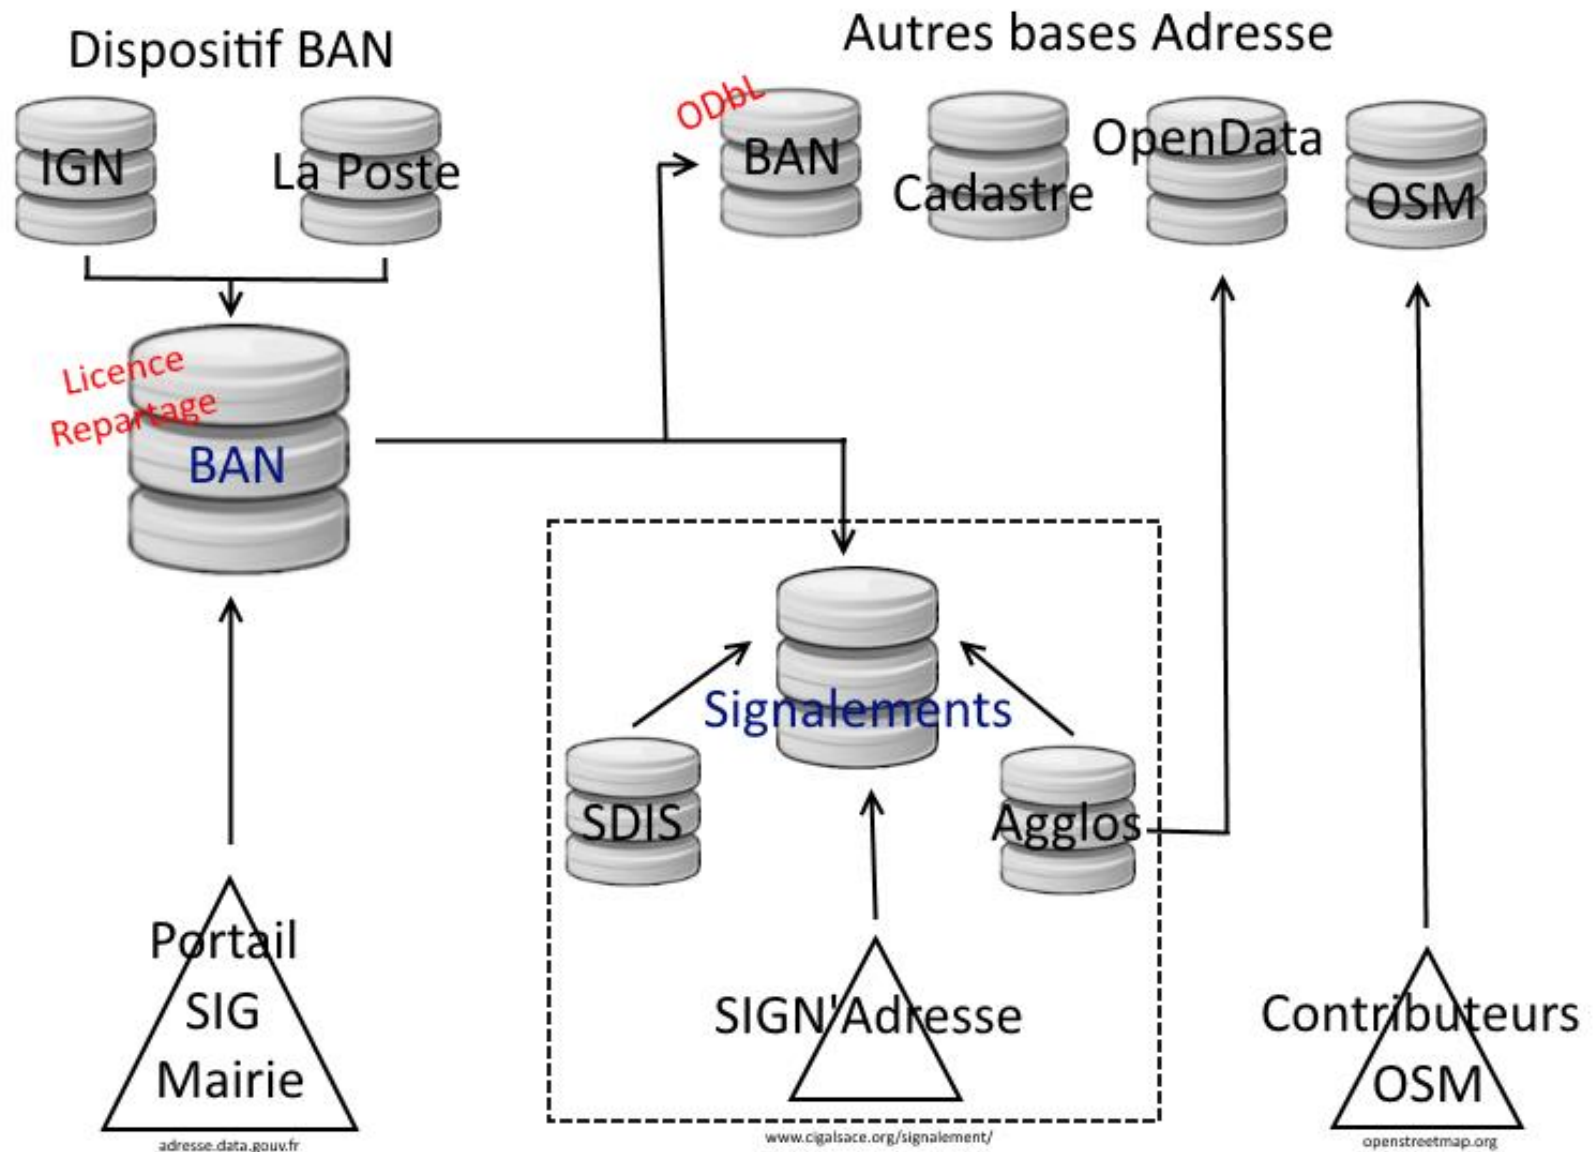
Dispositif BAN

IGN

La Poste

Licence Repartage

BAN

Autres bases Adresse

ODbL

BAN

Cadastre

OpenData

OSM

Signalements

SDIS

Agglos

Portail SIG Mairie

adresse.data.gouv.fr

SIGN'Adresse

www.cigalsace.org/signalement/

Contributeurs OSM

openstreetmap.org